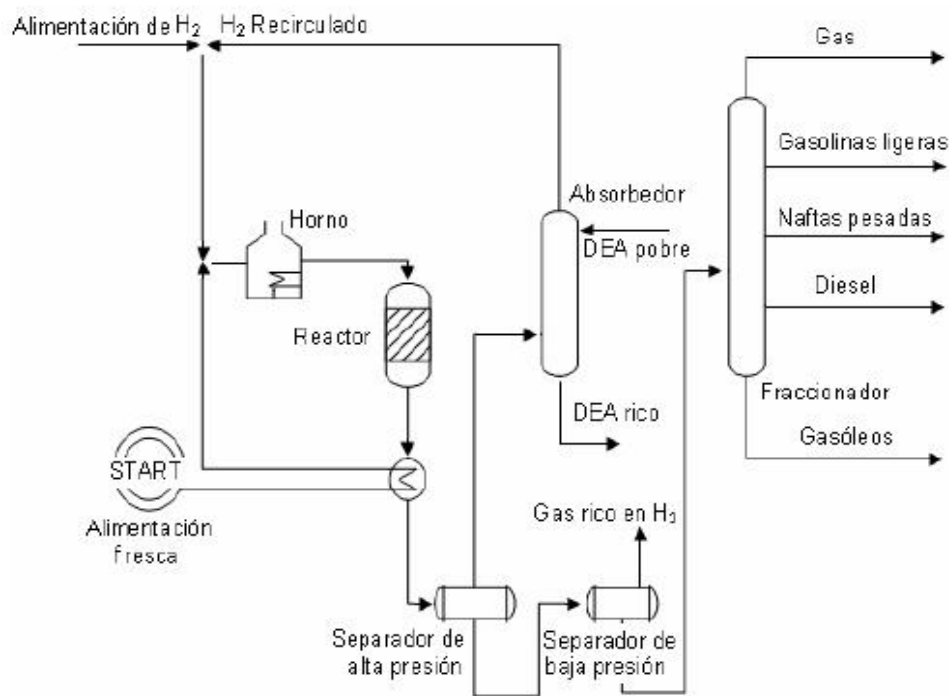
Alimentación de $H_2$ $H_2$ Recirculado

Gas

Gasolinas ligeras

Absorbedor

Horno

Naftas pesadas

DEA pobre

Diesel

Reactor

Fraccionador

DEA rico

Gasóleos

START

Alimentación fresca

Gas rico en $H_2$

Separador de alta presión

Separador de baja presión